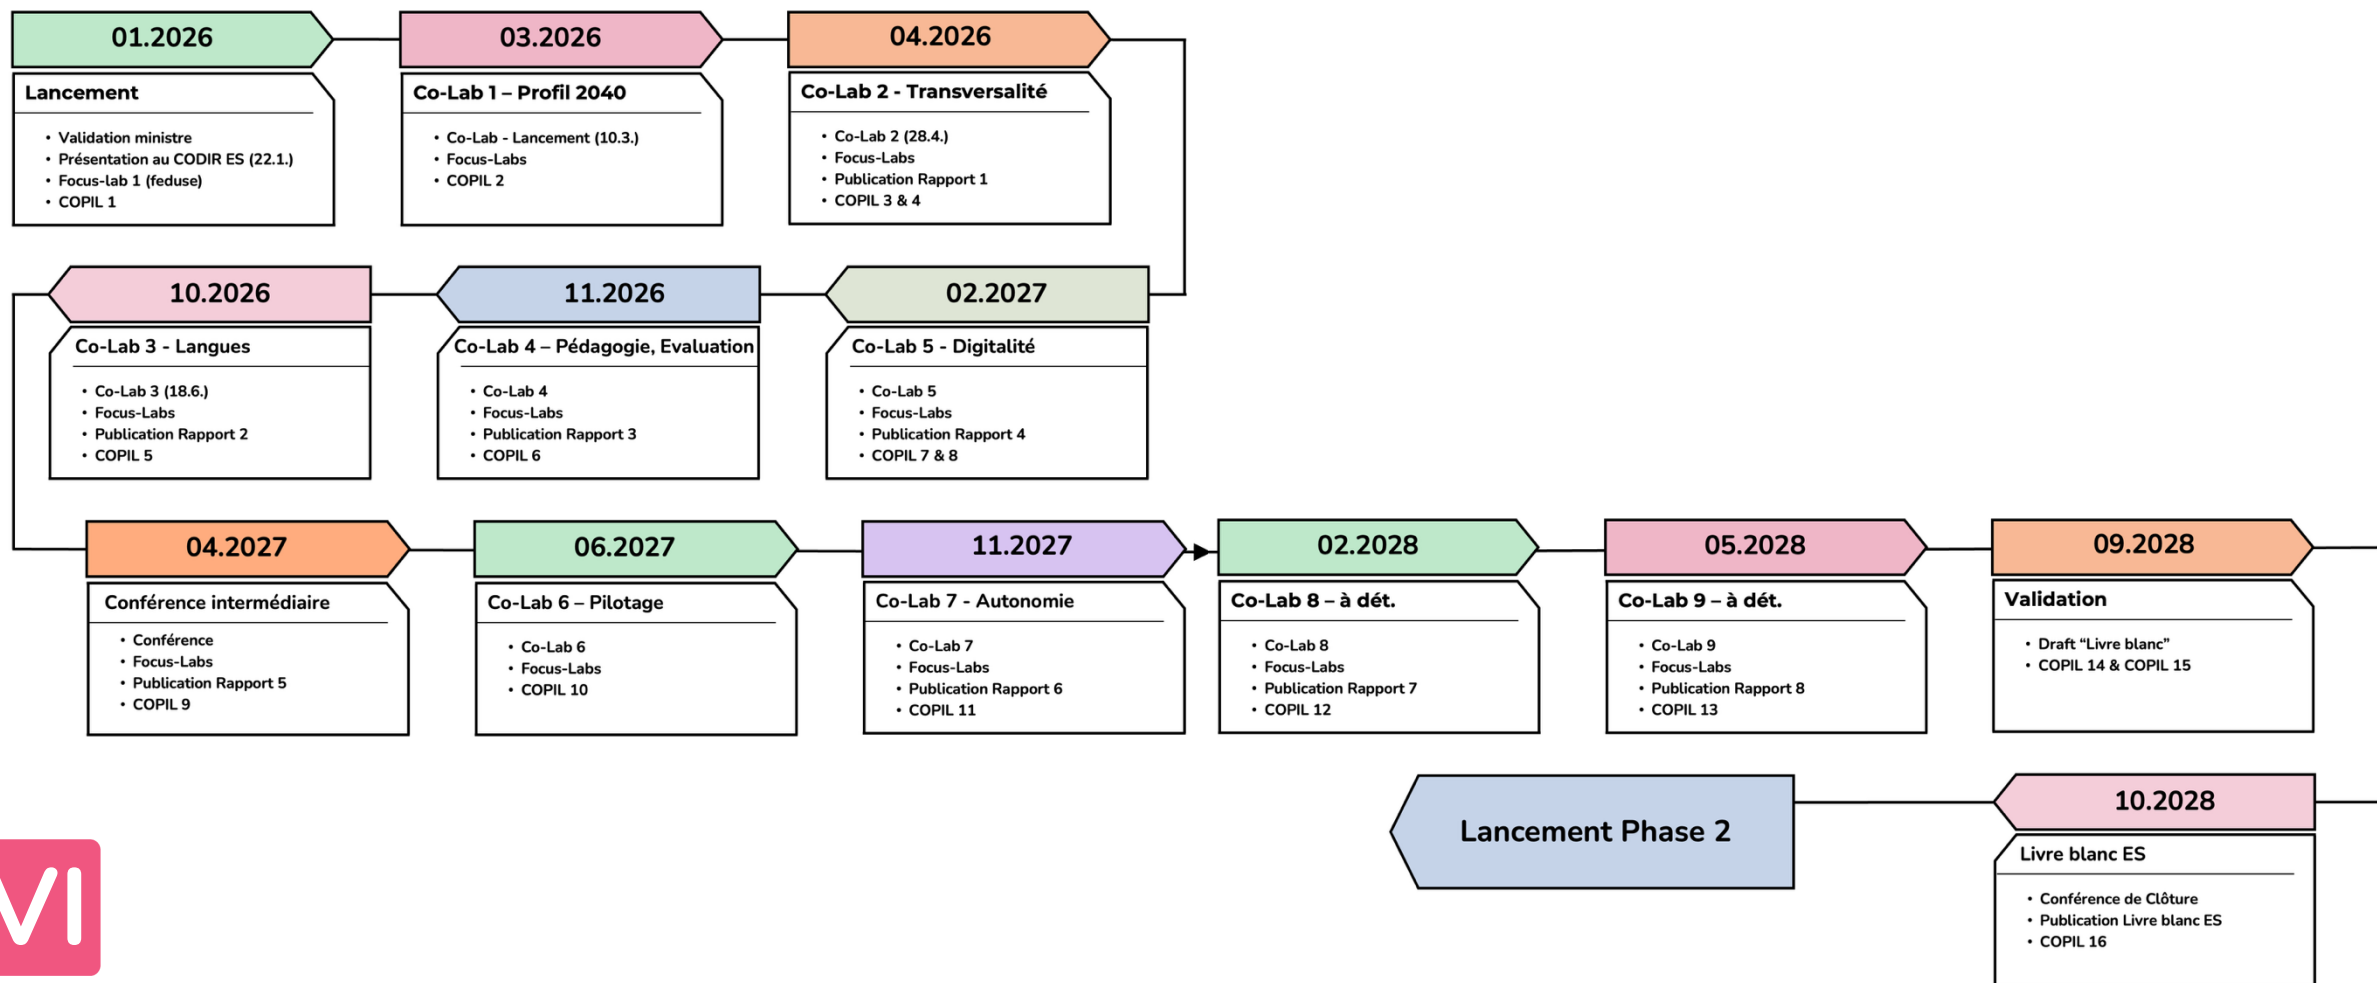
01.2026

Lancement

- Validation ministre
- Présentation au CODIR ES (22.1.)
- Focus-lab 1 (feduse)
- COPIL 1

03.2026

Co-Lab 1 – Profil 2040

- Co-Lab - Lancement (10.3.)
- Focus-Labs
- COPIL 2

04.2026

Co-Lab 2 - Transversalité

- Co-Lab 2 (28.4.)
- Focus-Labs
- Publication Rapport 1
- COPIL 3 & 4

10.2026

Co-Lab 3 - Langues

- Co-Lab 3 (18.6.)
- Focus-Labs
- Publication Rapport 2
- COPIL 5

11.2026

Co-Lab 4 – Pédagogie, Evaluation

- Co-Lab 4
- Focus-Labs
- Publication Rapport 3
- COPIL 6

02.2027

Co-Lab 5 - Digitalité

- Co-Lab 5
- Focus-Labs
- Publication Rapport 4
- COPIL 7 & 8

04.2027

Conférence intermédiaire

- Conférence
- Focus-Labs
- Publication Rapport 5
- COPIL 9

06.2027

Co-Lab 6 – Pilotage

- Co-Lab 6
- Focus-Labs
- COPIL 10

11.2027

Co-Lab 7 - Autonomie

- Co-Lab 7
- Focus-Labs
- Publication Rapport 6
- COPIL 11

02.2028

Co-Lab 8 – à dét.

- Co-Lab 8
- Focus-Labs
- Publication Rapport 7
- COPIL 12

05.2028

Co-Lab 9 – à dét.

- Co-Lab 9
- Focus-Labs
- Publication Rapport 8
- COPIL 13

09.2028

Validation

- Draft "Livre blanc"
- COPIL 14 & COPIL 15

Lancement Phase 2

10.2028

Livre blanc ES

- Conférence de Clôture
- Publication Livre blanc ES
- COPIL 16

VI